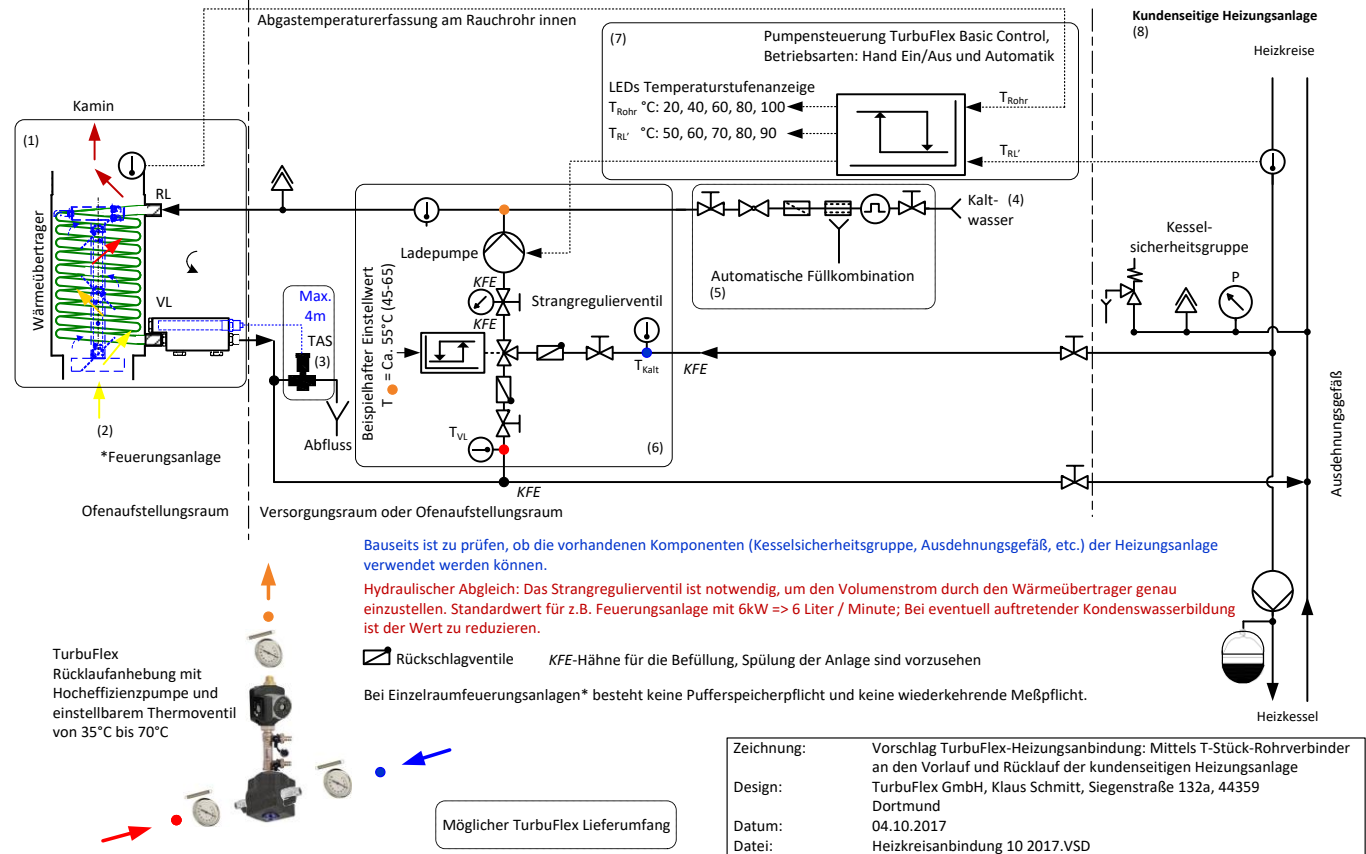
Abgastemperaturerfassung am Rauchrohr innen

Kundenseitige Heizungsanlage
(8)

Heizkreise

(7)
Pumpensteuerung TurbuFlex Basic Control,
Betriebsarten: Hand Ein/Aus und Automatik

LEDs Temperaturstufenanzeige
$T_{Rohr}$ °C: 20, 40, 60, 80, 100
$T_{RL'}$ °C: 50, 60, 70, 80, 90

$T_{Rohr}$

$T_{RL'}$

Kamin

(1)

Wärmeübertrager

RL

VL

Ladepumpe

Kalt- (4)
wasser

Kessel-
sicherheitsgruppe

P

Automatische Füllkombination
(5)

Max.
4m

TAS
(3)

KFE

KFE

Strangregulierventil

Beispielhafter Einstellwert
T = Ca. 55°C (45-65)

$T_{Kalt}$

KFE

$T_{VL}$

(6)

Abfluss

(2)

*Feuerungsanlage

KFE

Ausdehnungsgefäß

Ofenaufstellungsraum

Versorgungsraum oder Ofenaufstellungsraum

Bauseits ist zu prüfen, ob die vorhandenen Komponenten (Kesselsicherheitsgruppe, Ausdehnungsgefäß, etc.) der Heizungsanlage verwendet werden können.

Hydraulischer Abgleich: Das Strangregulierventil ist notwendig, um den Volumenstrom durch den Wärmeübertrager genau einzustellen. Standardwert für z.B. Feuerungsanlage mit 6kW => 6 Liter / Minute; Bei eventuell auftretender Kondenswasserbildung ist der Wert zu reduzieren.

TurbuFlex
Rücklaufanhebung mit Hocheffizienzpumpe und einstellbarem Thermoventil von 35°C bis 70°C

Rückschlagventile

KFE-Hähne für die Befüllung, Spülung der Anlage sind vorzusehen

Bei Einzelraumfeuerungsanlagen* besteht keine Pufferspeicherpflicht und keine wiederkehrende Meßpflicht.

Heizkessel

Möglicher TurbuFlex Lieferumfang

| Zeichnung: | Vorschlag TurbuFlex-Heizungsanbindung: Mittels T-Stück-Rohrverbinder an den Vorlauf und Rücklauf der kundenseitigen Heizungsanlage |
|---|---|
| Design: | TurbuFlex GmbH, Klaus Schmitt, Siegenstraße 132a, 44359 Dortmund |
| Datum: | 04.10.2017 |
| Datei: | Heizkreisanbindung 10 2017.VSD |